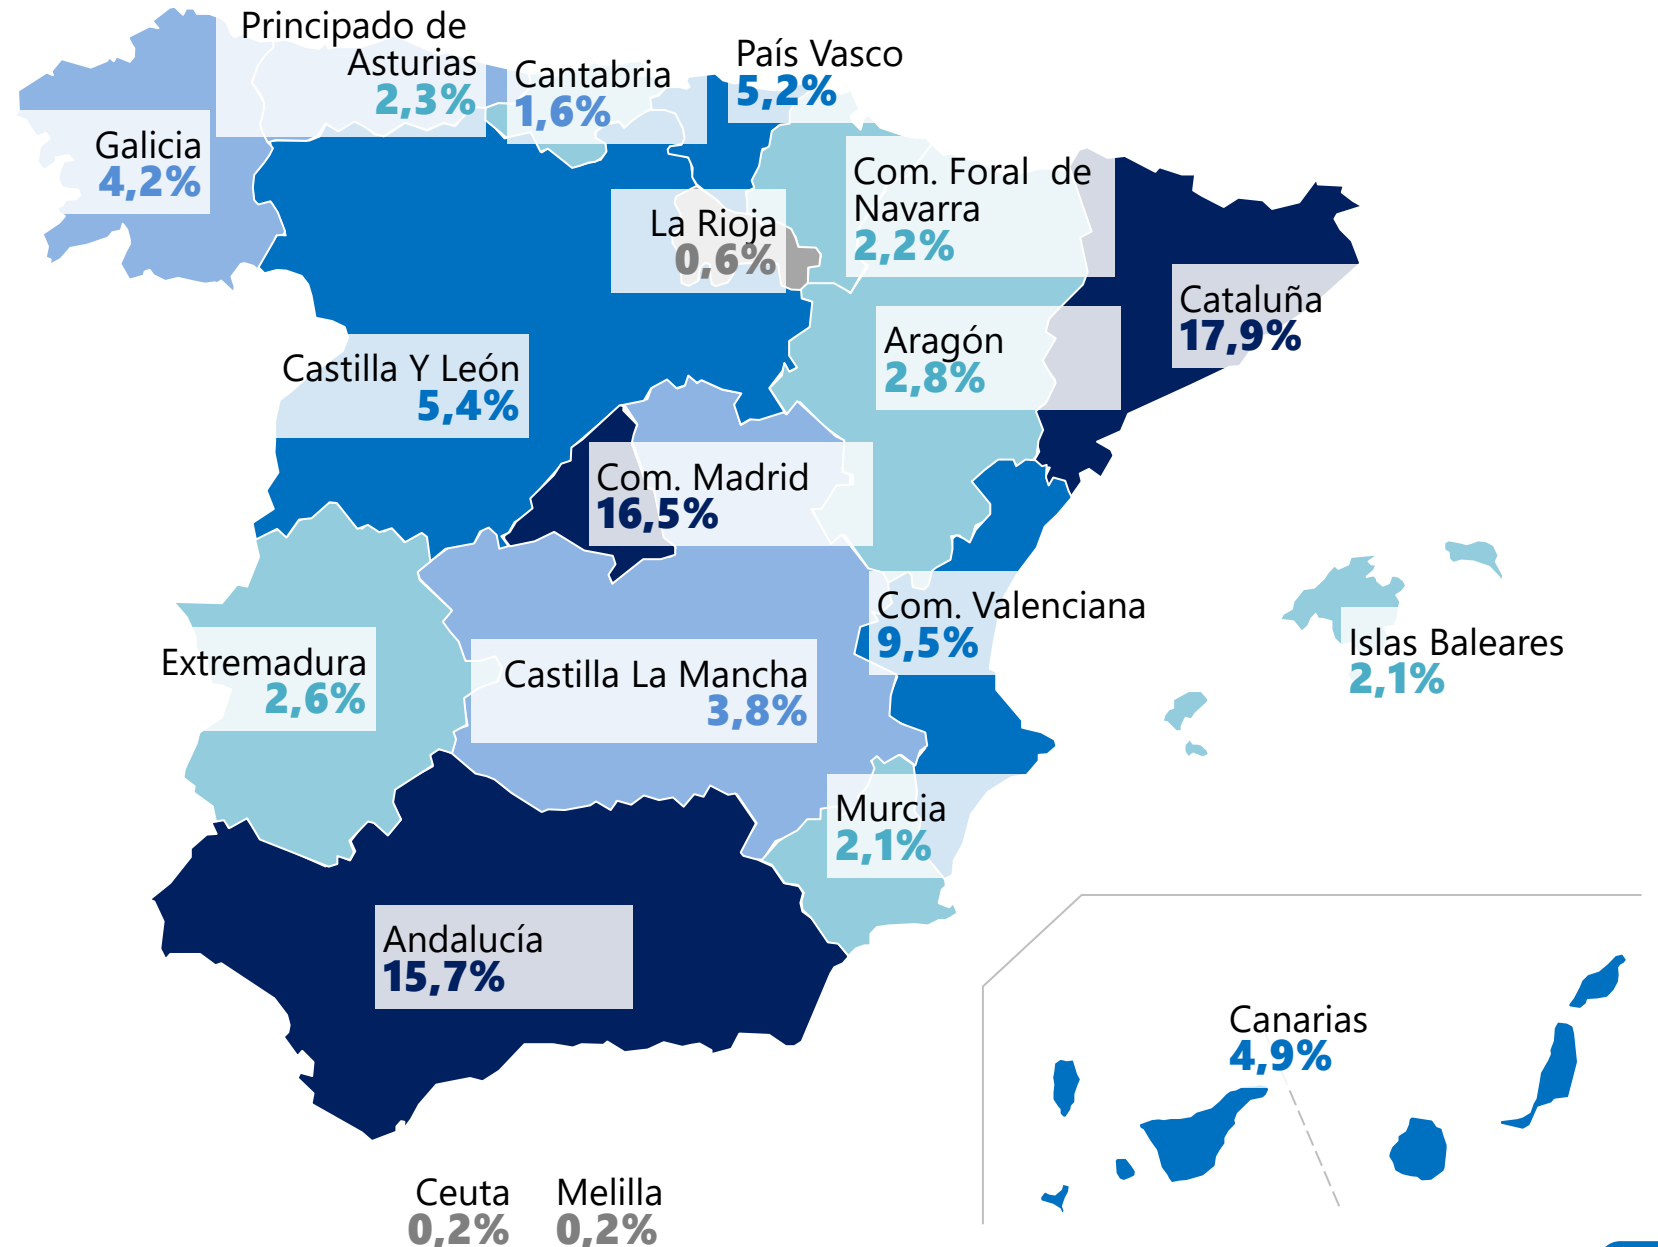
Principado de Asturias 2,3%

Cantabria 1,6%

País Vasco 5,2%

Galicia 4,2%

Com. Foral de Navarra 2,2%

La Rioja 0,6%

Cataluña 17,9%

Aragón 2,8%

Castilla Y León 5,4%

Com. Madrid 16,5%

Com. Valenciana 9,5%

Islas Baleares 2,1%

Extremadura 2,6%

Castilla La Mancha 3,8%

Murcia 2,1%

Andalucía 15,7%

Canarias 4,9%

Ceuta 0,2%

Melilla 0,2%